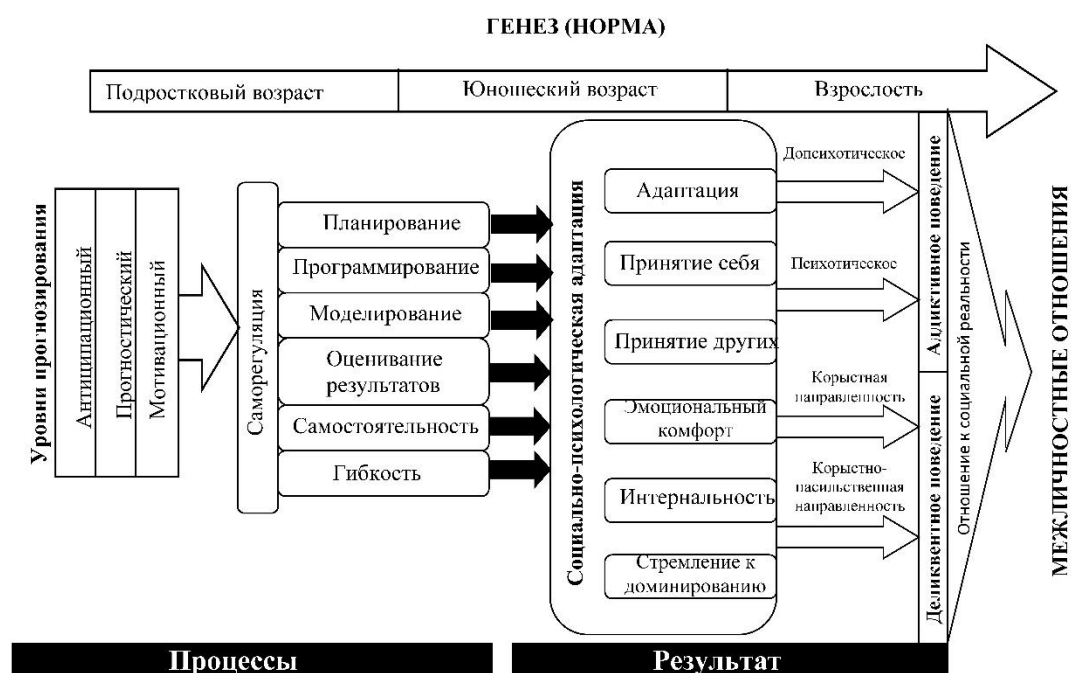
ГЕНЕЗ (НОРМА)

Подростковый возраст

Юношеский возраст

Взрослость

Уровни прогнозирования

Антиципационный

Прогностический

Мотивационный

Саморегуляция

Планирование

Программирование

Моделирование

Оценивание результатов

Самостоятельность

Гибкость

Социально-психологическая адаптация

Адаптация

Принятие себя

Принятие других

Эмоциональный комфорт

Интернальность

Стремление к доминированию

Допсихотическое

Психотическое

Корыстная направленность

Корыстно-насильственная направленность

Аддиктивное поведение

Деликвентное поведение

Отношение к социальной реальности

МЕЖЛИЧНОСТНЫЕ ОТНОШЕНИЯ

Процессы

Результат